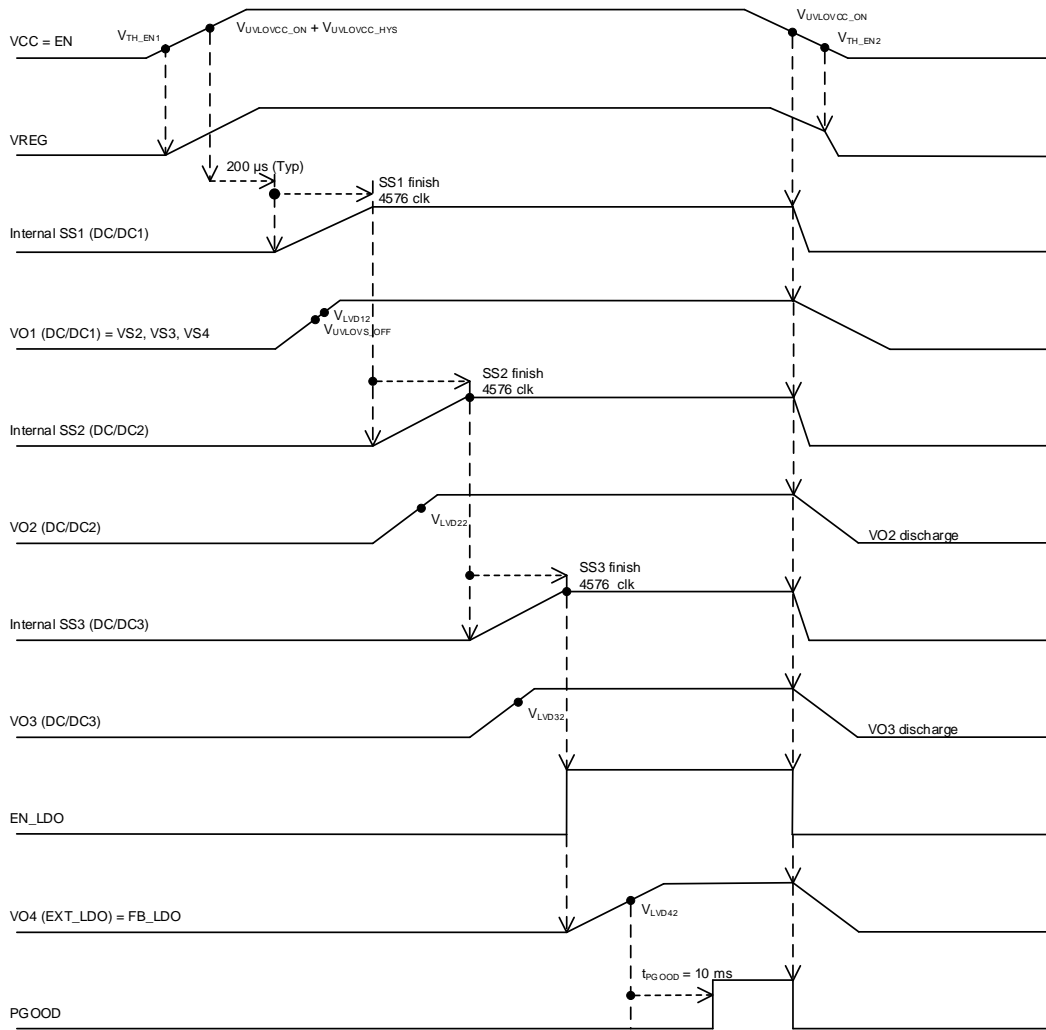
VCC = EN
$V_{TH\_EN1}$
$V_{UVLOVCC\_ON}$ + $V_{UVLOVCC\_HYS}$
$V_{UVLOVCC\_ON}$
$V_{TH\_EN2}$

VREG

200 µs (Typ)
SS1 finish
4576 clk

Internal SS1 (DC/DC1)

$V_{LVD12}$
$V_{UVLOVS\_OFF}$
VO1 (DC/DC1) = VS2, VS3, VS4

SS2 finish
4576 clk

Internal SS2 (DC/DC2)

VO2 (DC/DC2)
$V_{LVD22}$
VO2 discharge

SS3 finish
4576 clk

Internal SS3 (DC/DC3)

VO3 (DC/DC3)
$V_{LVD32}$
VO3 discharge

EN_LDO

VO4 (EXT_LDO) = FB_LDO
$V_{LVD42}$

$t_{PGOOD}$ = 10 ms

PGOOD